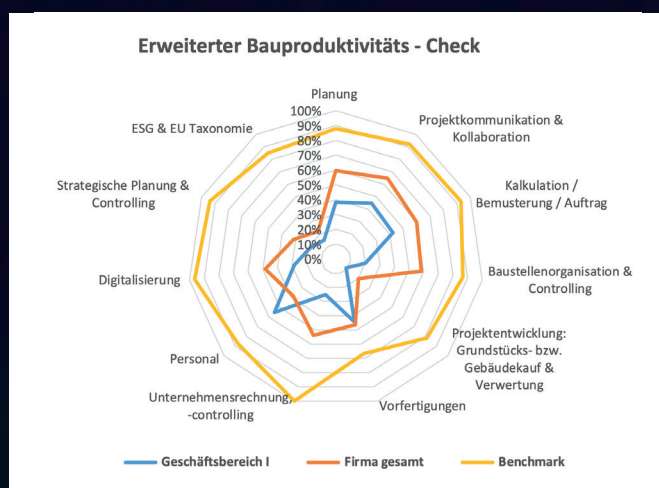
Erweiterter Bauproduktivitäts - Check

Planung
100%
90%
80%
70%
60%
50%
40%
30%
20%
10%
0%

Projektkommunikation & Kollaboration

Kalkulation / Bemusterung / Auftrag

Baustellenorganisation & Controlling

Projektentwicklung: Grundstücks- bzw. Gebäudekauf & Verwertung

Vorfertigungen

Unternehmensrechnung/ -controlling

Personal

Digitalisierung

Strategische Planung & Controlling

ESG & EU Taxonomie

Geschäftsbereich I
Firma gesamt
Benchmark